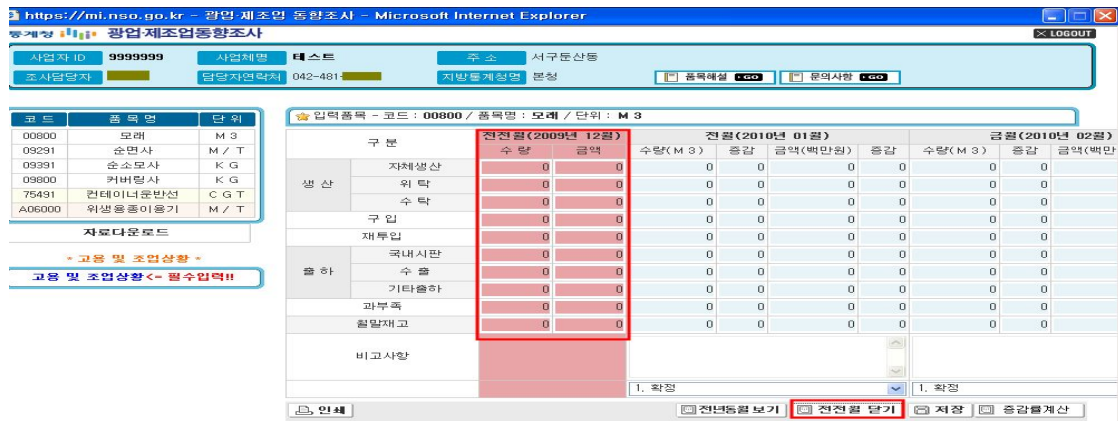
https://mi.nso.go.kr - 광업·제조업 동향조사 - Microsoft Internet Explorer

통계청 광업·제조업동향조사

LOGOUT

사업자 ID 9999999 사업체명 테스트 주소 서구둔산동
조사담당자 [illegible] 담당자연락처 042-481-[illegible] 지방통계청명 본청

품목해설 GO 문의사항 GO

| 코드 | 품목명 | 단위 |
|---|---|---|
| 00800 | 모래 | M 3 |
| 09291 | 순면사 | M / T |
| 09391 | 순소모사 | K G |
| 09800 | 커버링사 | K G |
| 75491 | 컨테이너운반선 | C G T |
| A06000 | 위생용종이용기 | M / T |

자료다운로드

* 고용 및 조업상황 *

고용 및 조업상황 <= 필수입력!!

입력품목 - 코드 : 00800 / 품목명 : 모래 / 단위 : M 3

| 구분 | | 전전월(2009년 12월) 수량 | 금액 | 전월(2010년 01월) 수량(M 3) | 증감 | 금액(백만원) | 증감 | 금월(2010년 02월) 수량(M 3) | 증감 | 금액(백만 |
|---|---|---|---|---|---|---|---|---|---|---|
| 생산 | 자체생산 | 0 | 0 | 0 | 0 | 0 | 0 | 0 | 0 | |
| | 위탁 | 0 | 0 | 0 | 0 | 0 | 0 | 0 | 0 | |
| | 수탁 | 0 | 0 | 0 | 0 | 0 | 0 | 0 | 0 | |
| 구입 | | 0 | 0 | 0 | 0 | 0 | 0 | 0 | 0 | |
| 재투입 | | 0 | 0 | 0 | 0 | 0 | 0 | 0 | 0 | |
| 출하 | 국내시판 | 0 | 0 | 0 | 0 | 0 | 0 | 0 | 0 | |
| | 수출 | 0 | 0 | 0 | 0 | 0 | 0 | 0 | 0 | |
| | 기타출하 | 0 | 0 | 0 | 0 | 0 | 0 | 0 | 0 | |
| 과부족 | | 0 | 0 | 0 | 0 | 0 | 0 | 0 | 0 | |
| 월말재고 | | 0 | 0 | 0 | 0 | 0 | 0 | 0 | 0 | |
| 비고사항 | | | | | | | | | | |

1. 확정
1. 확정

인쇄 전년동월 보기 전전월 닫기 저장 증감률계산